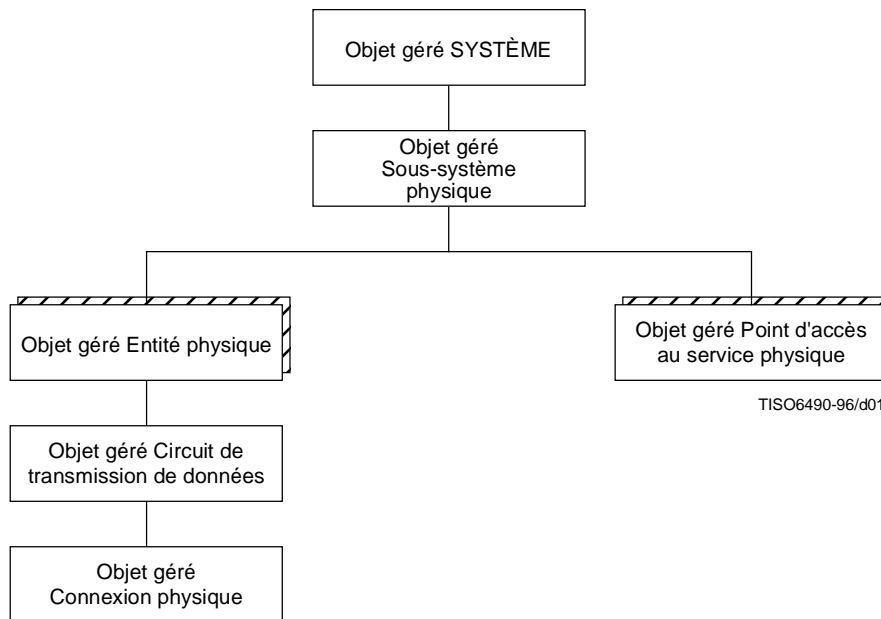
Objet géré SYSTÈME

Objet géré Sous-système physique

Objet géré Entité physique

Objet géré Point d'accès au service physique

TISO6490-96/d01

Objet géré Circuit de transmission de données

Objet géré Connexion physique